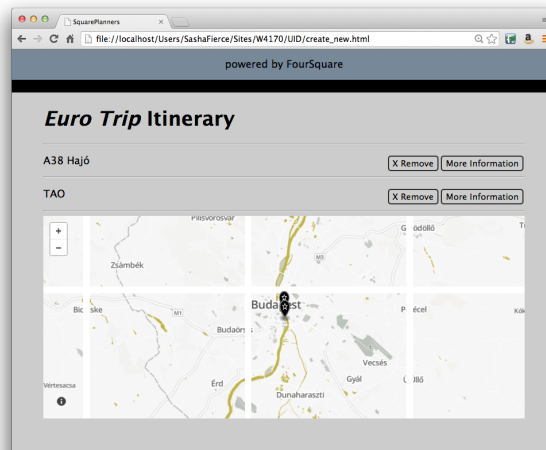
SquarePlanners
file:///localhost/Users/SashaFierce/Sites/W4170/UID/create_new.html
powered by FourSquare

*Euro Trip* Itinerary

A38 Hajó
X Remove
More Information

TAO
X Remove
More Information

+
−
Pilisvörösvár
Gödöllő
Zsámbék
M3
Budapest
Bicske
M1
Pécel
Kóka
Budaörs
Vecsés
Vértesacsa
Érd
Gyál
Üllő
Dunaharaszti